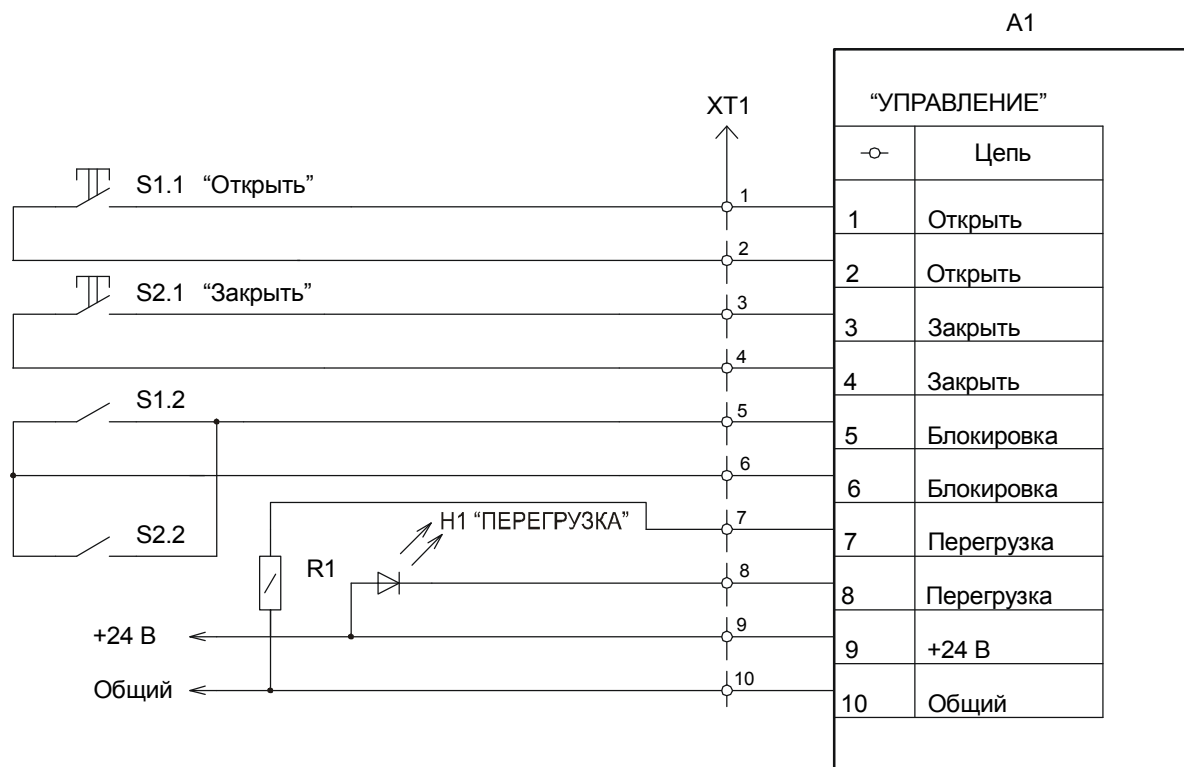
A1

"УПРАВЛЕНИЕ"

XT1

| -○- | Цепь |
|---|---|
| 1 | Открыть |
| 2 | Открыть |
| 3 | Закрыть |
| 4 | Закрыть |
| 5 | Блокировка |
| 6 | Блокировка |
| 7 | Перегрузка |
| 8 | Перегрузка |
| 9 | +24 В |
| 10 | Общий |

S1.1 "Открыть"

1

2

S2.1 "Закрыть"

3

4

S1.2

5

6

S2.2

H1 "ПЕРЕГРУЗКА"

7

R1

8

+24 В

9

Общий

10